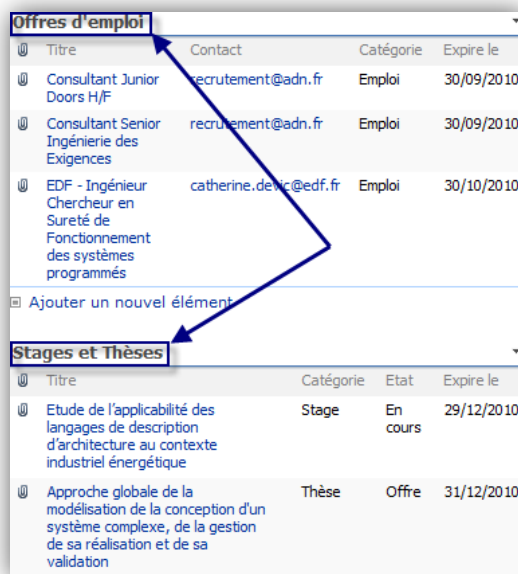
Offres d'emploi

| | Titre | Contact | Catégorie | Expire le |
|---|---|---|---|---|
| | Consultant Junior Doors H/F | recrutement@adn.fr | Emploi | 30/09/2010 |
| | Consultant Senior Ingénierie des Exigences | recrutement@adn.fr | Emploi | 30/09/2010 |
| | EDF - Ingénieur Chercheur en Sureté de Fonctionnement des systèmes programmés | catherine.devic@edf.fr | Emploi | 30/10/2010 |

Ajouter un nouvel élément

Stages et Thèses

| | Titre | Catégorie | Etat | Expire le |
|---|---|---|---|---|
| | Etude de l'applicabilité des langages de description d'architecture au contexte industriel énergétique | Stage | En cours | 29/12/2010 |
| | Approche globale de la modélisation de la conception d'un système complexe, de la gestion de sa réalisation et de sa validation | Thèse | Offre | 31/12/2010 |